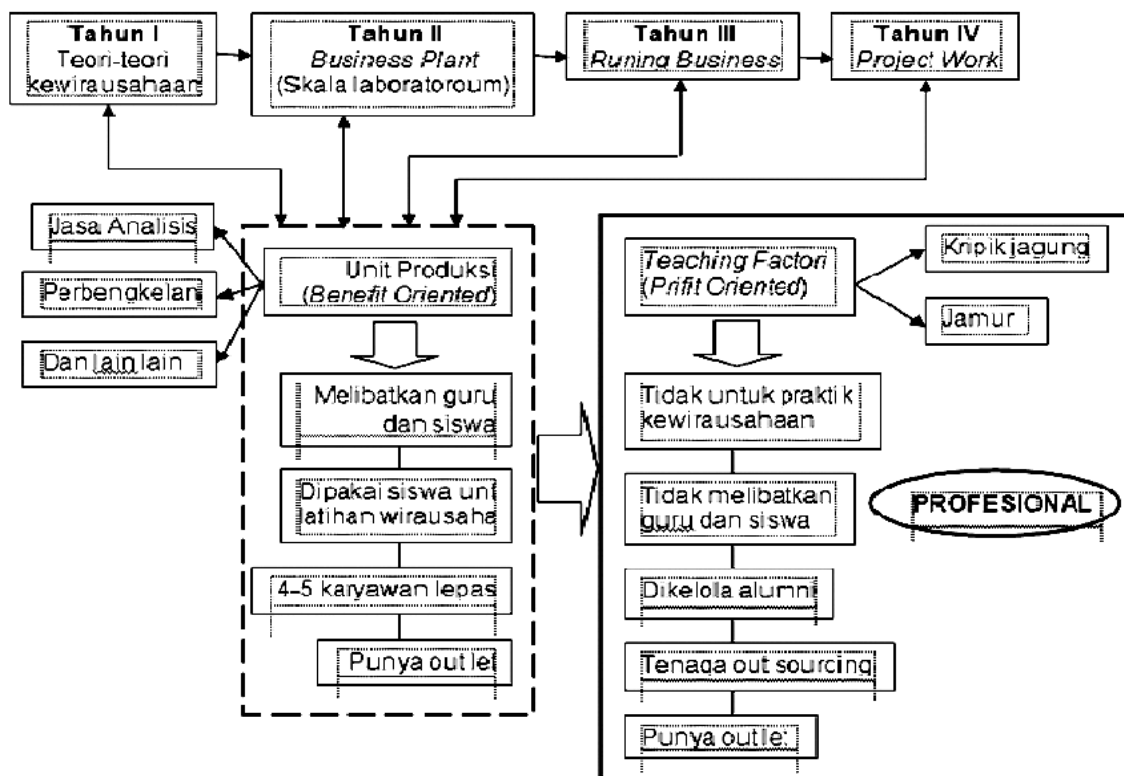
Tahun I
Teori-teori kewirausahaan

Tahun II
Business Plant
(Skala laboratoroum)

Tahun III
Runing Business

Tahun IV
Project Work

Jasa Analisis

Perbengkelan

Dan lain lain

Unit Produksi
(Benefit Oriented)

Melibatkan guru dan siswa

Dipakai siswa unt latihan wirausaha

4–5 karyawan lepas

Punya outlet

Teaching Factori
(Prifit Oriented)

Kripik jagung

Jamur

Tidak untuk praktik kewirausahaan

Tidak melibatkan guru dan siswa

PROFESIONAL

Dikelola alumni

Tenaga out sourcing

Punya outlet